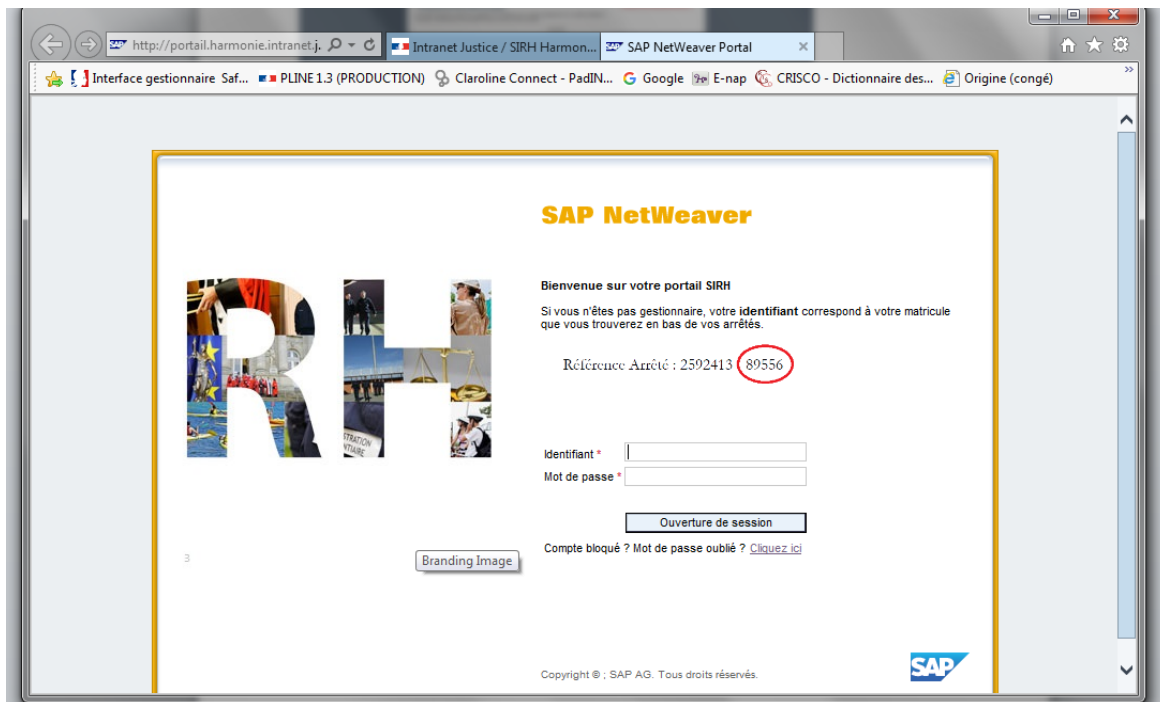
http://portail.harmonie.intranet.j.

Intranet Justice / SIRH Harmon...

SAP NetWeaver Portal

Interface gestionnaire Saf... PLINE 1.3 (PRODUCTION) Claroline Connect - PadIN... Google E-nap CRISCO - Dictionnaire des... Origine (congé)

SAP NetWeaver

RH

STRATION
NTIAIRE

Bienvenue sur votre portail SIRH

Si vous n'êtes pas gestionnaire, votre **identifiant** correspond à votre matricule que vous trouverez en bas de vos arrêtés.

Référence Arrêté : 2592413 89556

Identifiant *

Mot de passe *

Ouverture de session

Compte bloqué ? Mot de passe oublié ? Cliquez ici

3

Branding Image

Copyright © ; SAP AG. Tous droits réservés.

SAP